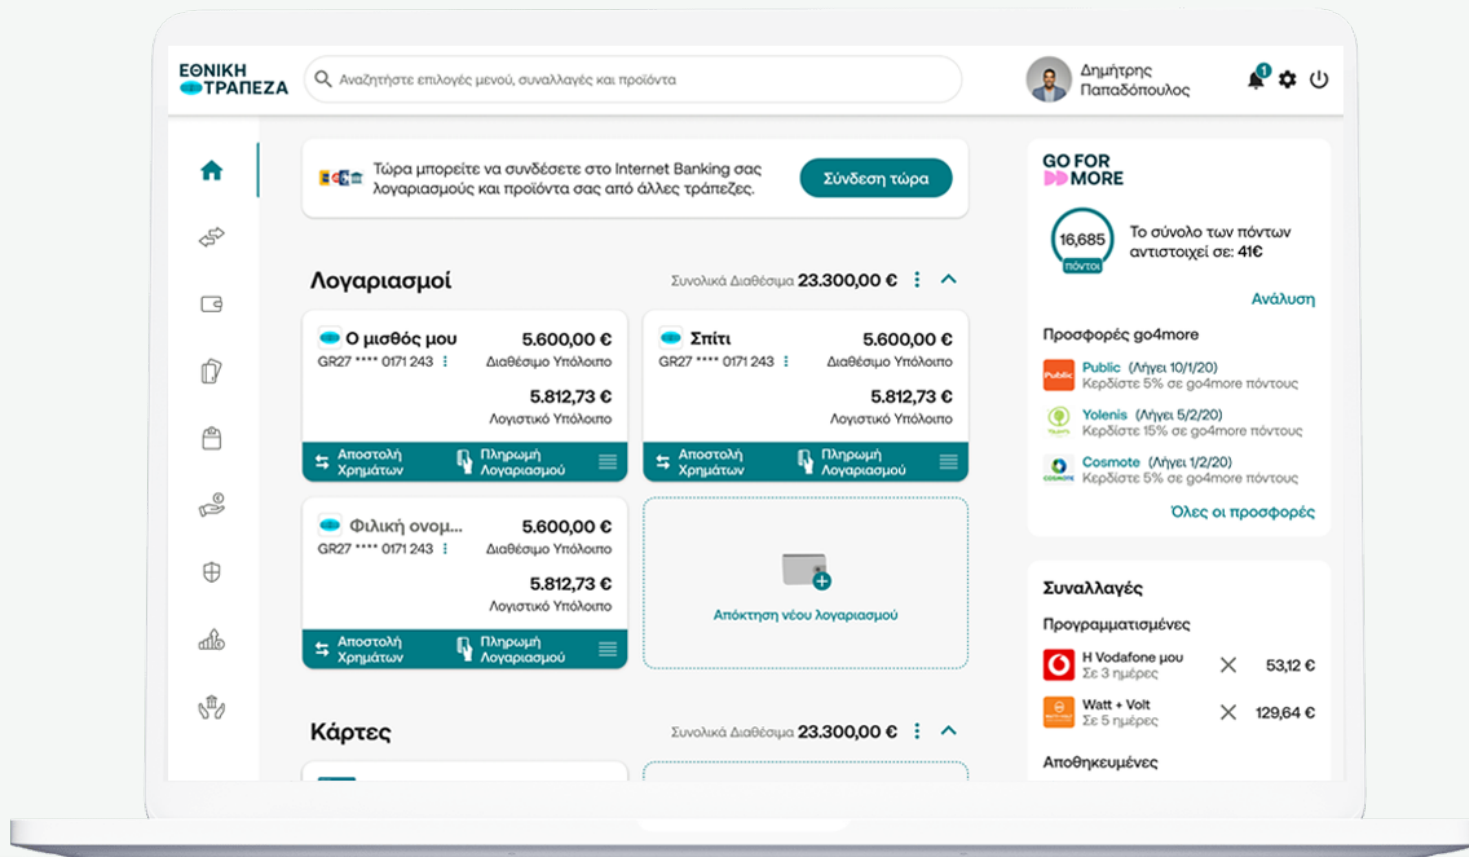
ΕΘΝΙΚΗ ΤΡΑΠΕΖΑ

Αναζητήστε επιλογές μενού, συναλλαγές και προϊόντα

Δημήτρης Παπαδόπουλος

1

Τώρα μπορείτε να συνδέσετε στο Internet Banking σας λογαριασμούς και προϊόντα σας από άλλες τράπεζες.

Σύνδεση τώρα

Λογαριασμοί

Συνολικά Διαθέσιμα 23.300,00 €

Ο μισθός μου
GR27 **** 0171 243
5.600,00 €
Διαθέσιμο Υπόλοιπο
5.812,73 €
Λογιστικό Υπόλοιπο
Αποστολή Χρημάτων
Πληρωμή Λογαριασμού

Σπίτι
GR27 **** 0171 243
5.600,00 €
Διαθέσιμο Υπόλοιπο
5.812,73 €
Λογιστικό Υπόλοιπο
Αποστολή Χρημάτων
Πληρωμή Λογαριασμού

Φιλική ονομ...
GR27 **** 0171 243
5.600,00 €
Διαθέσιμο Υπόλοιπο
5.812,73 €
Λογιστικό Υπόλοιπο
Αποστολή Χρημάτων
Πληρωμή Λογαριασμού

Απόκτηση νέου λογαριασμού

Κάρτες

Συνολικά Διαθέσιμα 23.300,00 €

GO FOR MORE

16,685
πόντοι

Το σύνολο των πόντων αντιστοιχεί σε: 41€

Ανάλυση

Προσφορές go4more

Public (Λήγει 10/1/20)
Κερδίστε 5% σε go4more πόντους

Yolenis (Λήγει 5/2/20)
Κερδίστε 15% σε go4more πόντους

Cosmote (Λήγει 1/2/20)
Κερδίστε 5% σε go4more πόντους

Όλες οι προσφορές

Συναλλαγές

Προγραμματισμένες

H Vodafone μου
Σε 3 ημέρες
53,12 €

Watt + Volt
Σε 5 ημέρες
129,64 €

Αποθηκευμένες